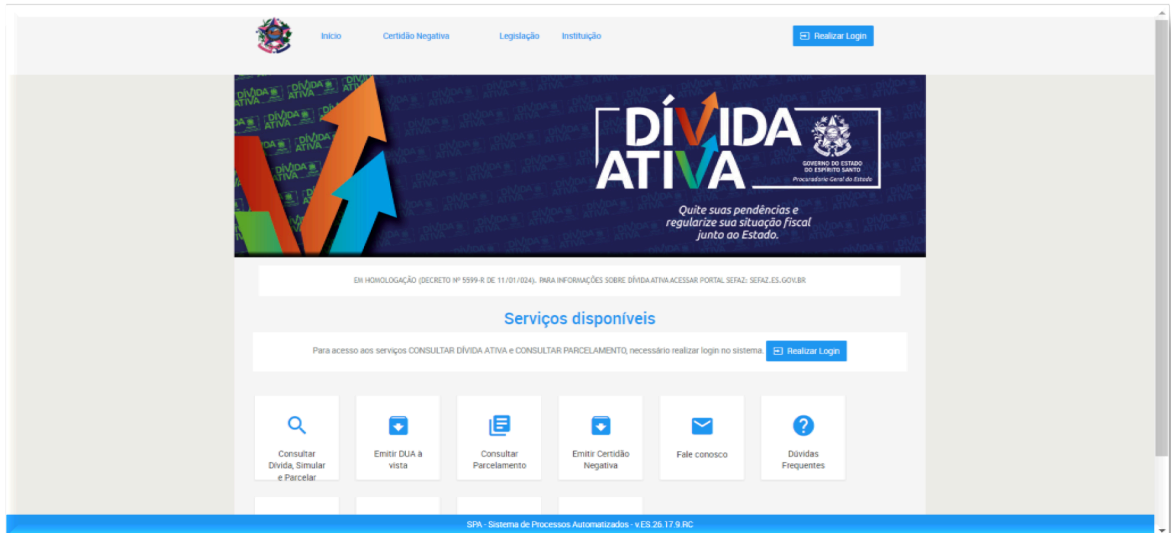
Início Certidão Negativa Legislação Instituição

Realizar Login

DÍVIDA ATIVA

GOVERNO DO ESTADO DO ESPÍRITO SANTO
Procuradoria Geral do Estado

Quite suas pendências e regularize sua situação fiscal junto ao Estado.

EM HOMOLOGAÇÃO (DECRETO Nº 5599-R DE 11/01/024). PARA INFORMAÇÕES SOBRE DÍVIDA ATIVA ACESSAR PORTAL SEFAZ: SEFAZ.ES.GOV.BR

Serviços disponíveis

Para acesso aos serviços CONSULTAR DÍVIDA ATIVA e CONSULTAR PARCELAMENTO, necessário realizar login no sistema. Realizar Login

Consultar Dívida, Simular e Parcelar

Emitir DUA à vista

Consultar Parcelamento

Emitir Certidão Negativa

Fale conosco

Dúvidas Frequentes

SPA - Sistema de Processos Automatizados - v.ES.26.17.9.RC